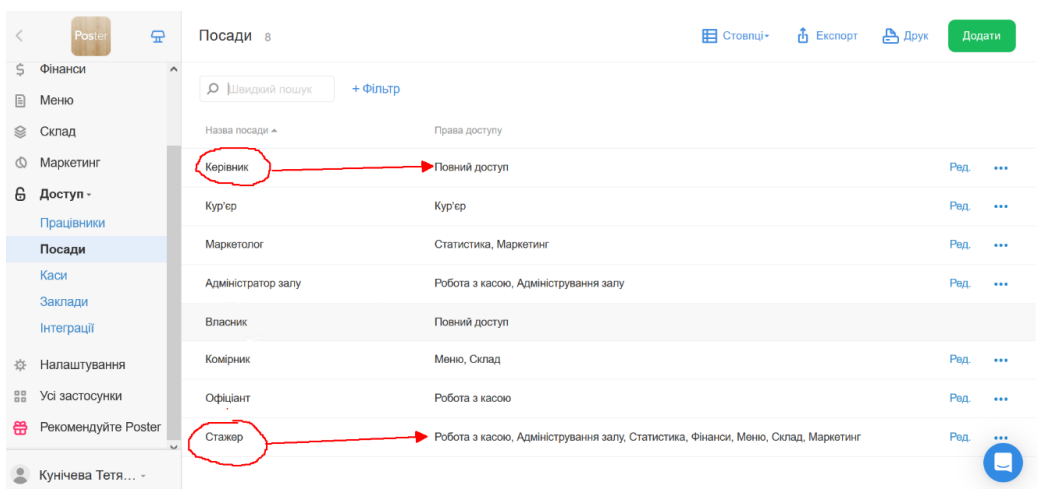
Poster

Фінанси
Меню
Склад
Маркетинг
Доступ
Працівники
Посади
Каси
Заклади
Інтеграції
Налаштування
Усі застосунки
Рекомендуйте Poster
Кунічева Тетя...

Посади 8

Стовпці
Експорт
Друк
Додати

Швидкий пошук
+ Фільтр

| Назва посади | Права доступу | | |
|---|---|---|---|
| Керівник | Повний доступ | Ред. | ••• |
| Кур'єр | Кур'єр | Ред. | ••• |
| Маркетолог | Статистика, Маркетинг | Ред. | ••• |
| Адміністратор залу | Робота з касою, Адміністрування залу | Ред. | ••• |
| Власник | Повний доступ | | |
| Комірник | Меню, Склад | Ред. | ••• |
| Офіціант | Робота з касою | Ред. | ••• |
| Стажер | Робота з касою, Адміністрування залу, Статистика, Фінанси, Меню, Склад, Маркетинг | Ред. | ••• |